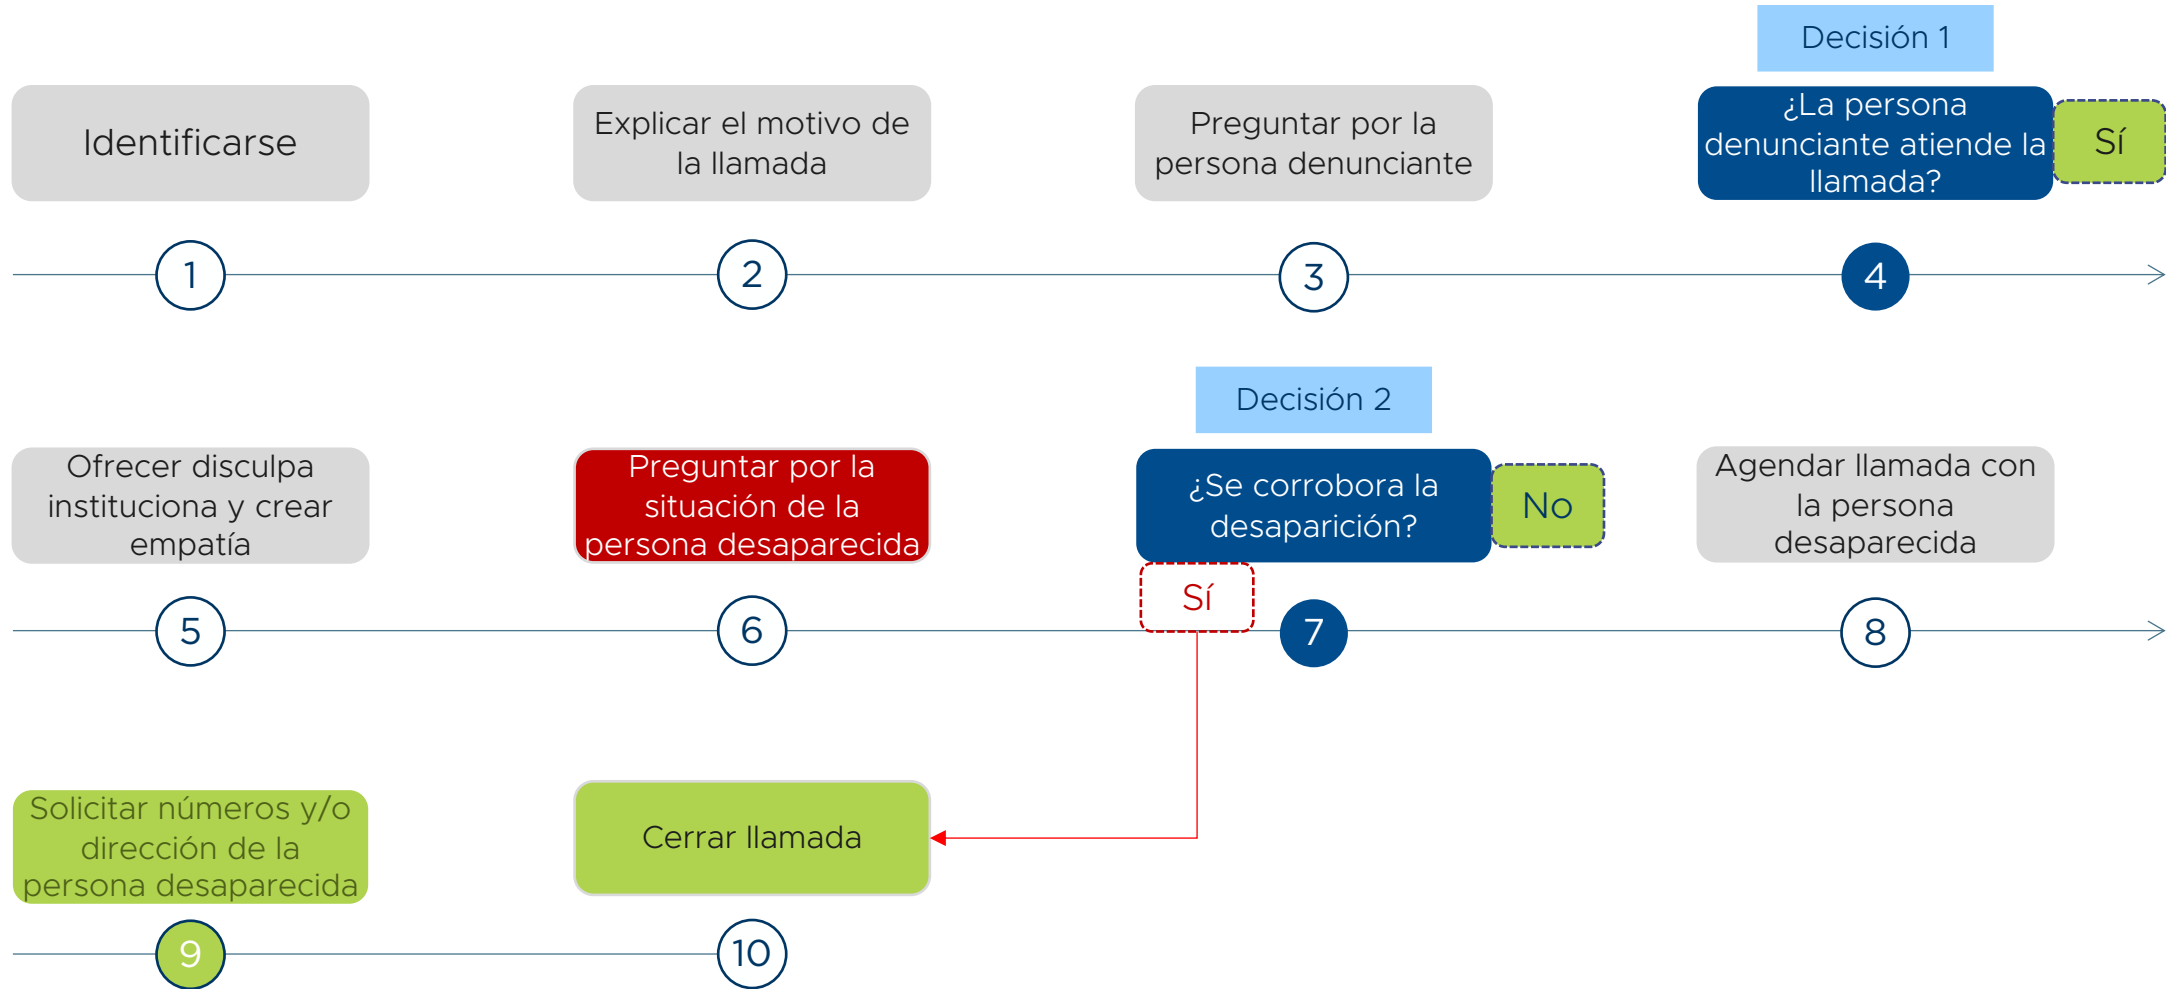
Identificarse

1

Explicar el motivo de la llamada

2

Preguntar por la persona denunciante

3

Decisión 1

¿La persona denunciante atiende la llamada?

Sí

4

Ofrecer disculpa instituciona y crear empatía

5

Preguntar por la situación de la persona desaparecida

6

Decisión 2

¿Se corrobora la desaparición?

No

Sí

7

Agendar llamada con la persona desaparecida

8

Solicitar números y/o dirección de la persona desaparecida

9

Cerrar llamada

10